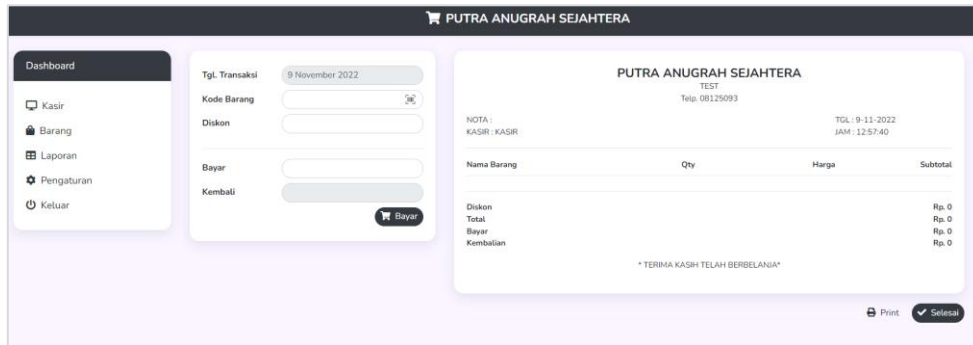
PUTRA ANUGRAH SEJAHTERA

Dashboard

Kasir
Barang
Laporan
Pengaturan
Keluar

Tgl. Transaksi 9 November 2022
Kode Barang
Diskon

Bayar
Kembali

Bayar

PUTRA ANUGRAH SEJAHTERA
TEST
Telp. 08125093

NOTA :
KASIR : KASIR

TGL : 9-11-2022
JAM : 12:57:40

| Nama Barang | Qty | Harga | Subtotal |
|---|---|---|---|

Diskon Rp. 0
Total Rp. 0
Bayar Rp. 0
Kembalian Rp. 0

* TERIMA KASIH TELAH BERBELANJA*

Print
Selesai